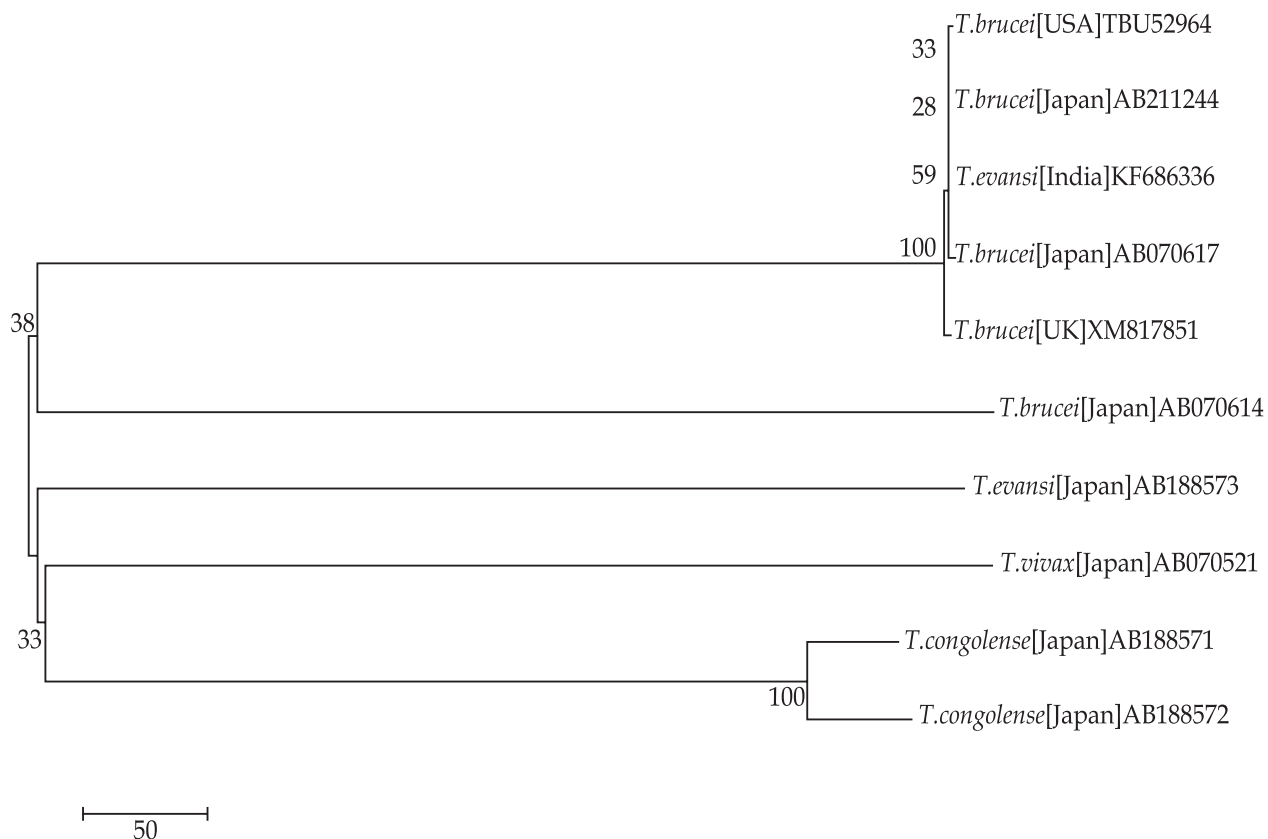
33 T.brucei[USA]TBU52964

28 T.brucei[Japan]AB211244

59 T.evansi[India]KF686336

100 T.brucei[Japan]AB070617

T.brucei[UK]XM817851

38

T.brucei[Japan]AB070614

T.evansi[Japan]AB188573

T.vivax[Japan]AB070521

33

T.congolense[Japan]AB188571

100 T.congolense[Japan]AB188572

50